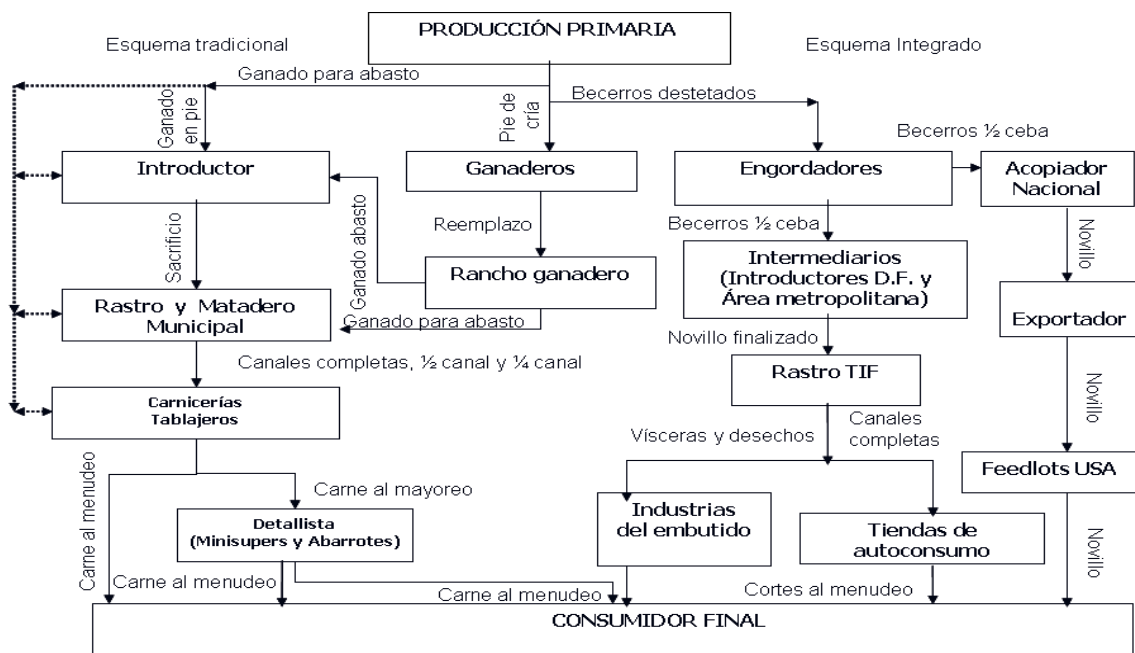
PRODUCCIÓN PRIMARIA

Esquema tradicional

Esquema Integrado

Ganado para abasto

Becerros destetados

Ganado en pie

Pie de cría

Becerros ½ ceba

Introductor

Ganaderos

Engordadores

Acopiador Nacional

Ganado abasto

Reemplazo

Becerros ½ ceba

Sacrificio

Rancho ganadero

Intermediarios (Introductores D.F. y Área metropolitana)

Novillo

Rastro y Matadero Municipal

Ganado para abasto

Exportador

Novillo finalizado

Canales completas, ½ canal y ¼ canal

Rastro TIF

Novillo

Carnicerías Tablajeros

Canales completas

Vísceras y desechos

Feedlots USA

Carne al menudeo

Carne al mayoreo

Industrias del embutido

Tiendas de autoconsumo

Detallista (Minisupers y Abarrotes)

Novillo

Carne al menudeo

Carne al menudeo

Cortes al menudeo

CONSUMIDOR FINAL